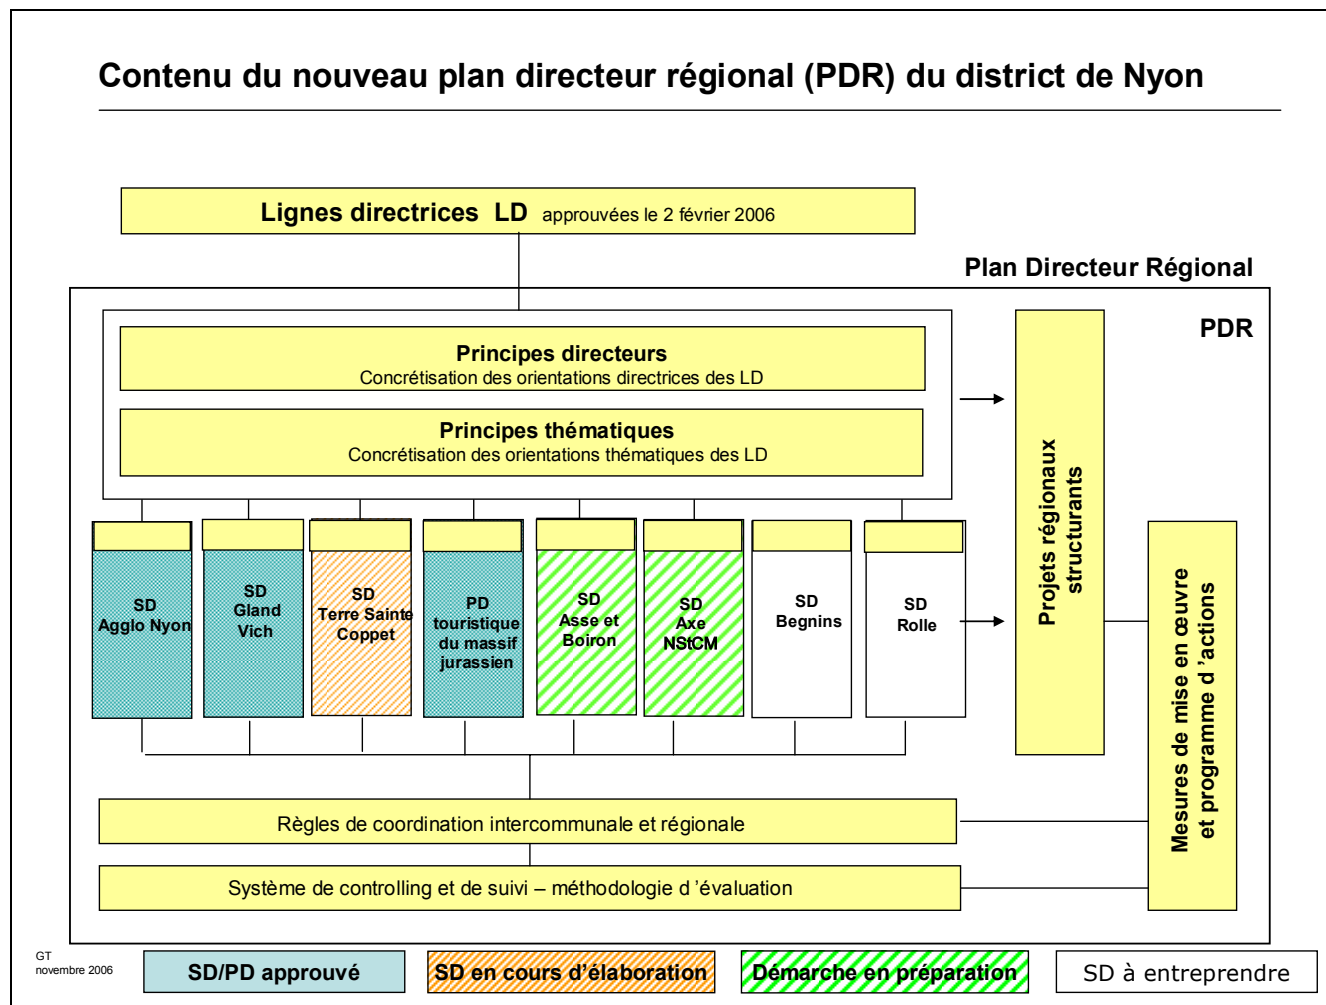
Contenu du nouveau plan directeur régional (PDR) du district de Nyon

Lignes directrices LD approuvées le 2 février 2006

Plan Directeur Régional

PDR

Principes directeurs
Concrétisation des orientations directrices des LD

Principes thématiques
Concrétisation des orientations thématiques des LD

Projets régionaux structurants

Mesures de mise en œuvre et programme d 'actions

SD Agglo Nyon

SD Gland Vich

SD Terre Sainte Coppet

PD touristique du massif jurassien

SD Asse et Boiron

SD Axe NStCM

SD Begnins

SD Rolle

Règles de coordination intercommunale et régionale

Système de controlling et de suivi – méthodologie d 'évaluation

GT
novembre 2006

SD/PD approuvé

SD en cours d'élaboration

Démarche en préparation

SD à entreprendre